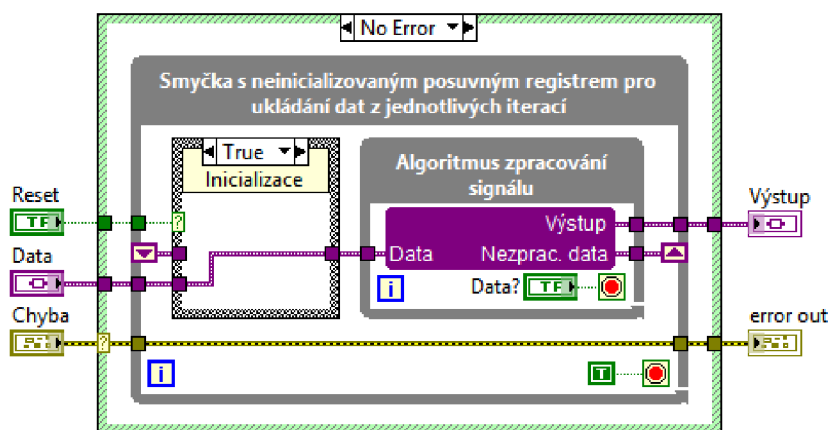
No Error

Smyčka s neinicializovaným posuvným registrem pro ukládání dat z jednotlivých iterací

True

Inicializace

Algoritmus zpracování signálu

Reset

TF

Data

Chyba

Výstup

Data

Nezprac. data

Data?

TF

i

i

T

Výstup

error out

?

?